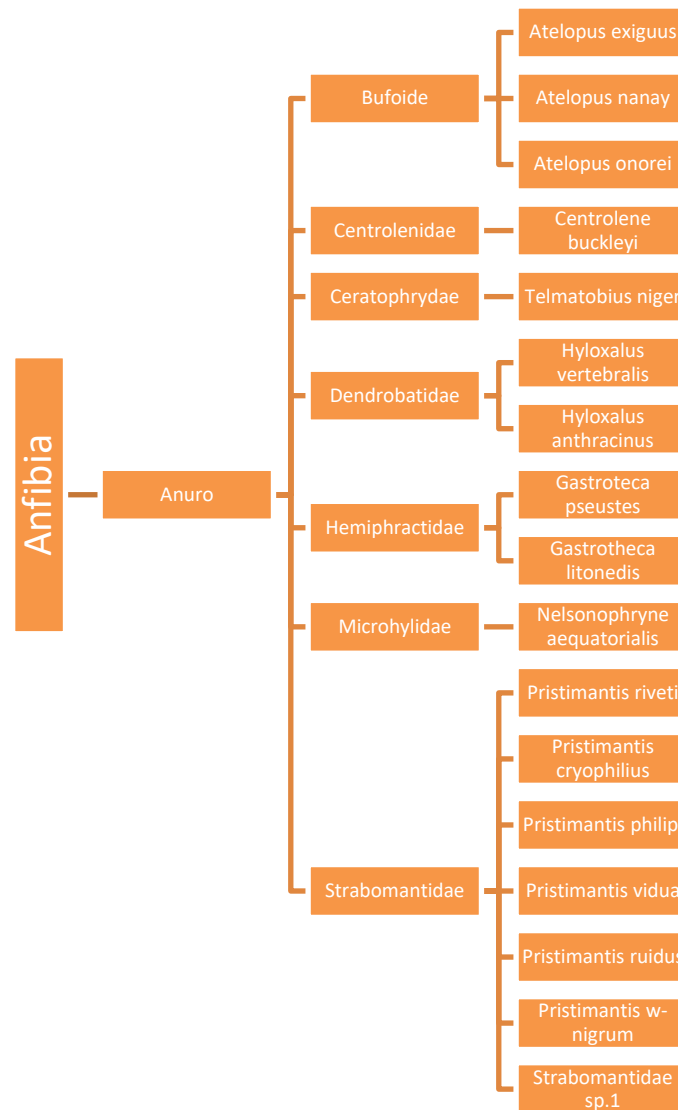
Anfibia

Anuro

Bufoide

Atelopus exiguus

Atelopus nanay

Atelopus onorei

Centrolenidae

Centrolene buckleyi

Ceratophrydae

Telmatobius niger

Dendrobatidae

Hyloxalus vertebralis

Hyloxalus anthracinus

Hemiphractidae

Gastroteca pseustes

Gastrotheca litonedis

Microhylidae

Nelsonophryne aequatorialis

Strabomantidae

Pristimantis riveti

Pristimantis cryophilius

Pristimantis philip

Pristimantis vidua

Pristimantis ruidus

Pristimantis w-nigrum

Strabomantidae sp.1